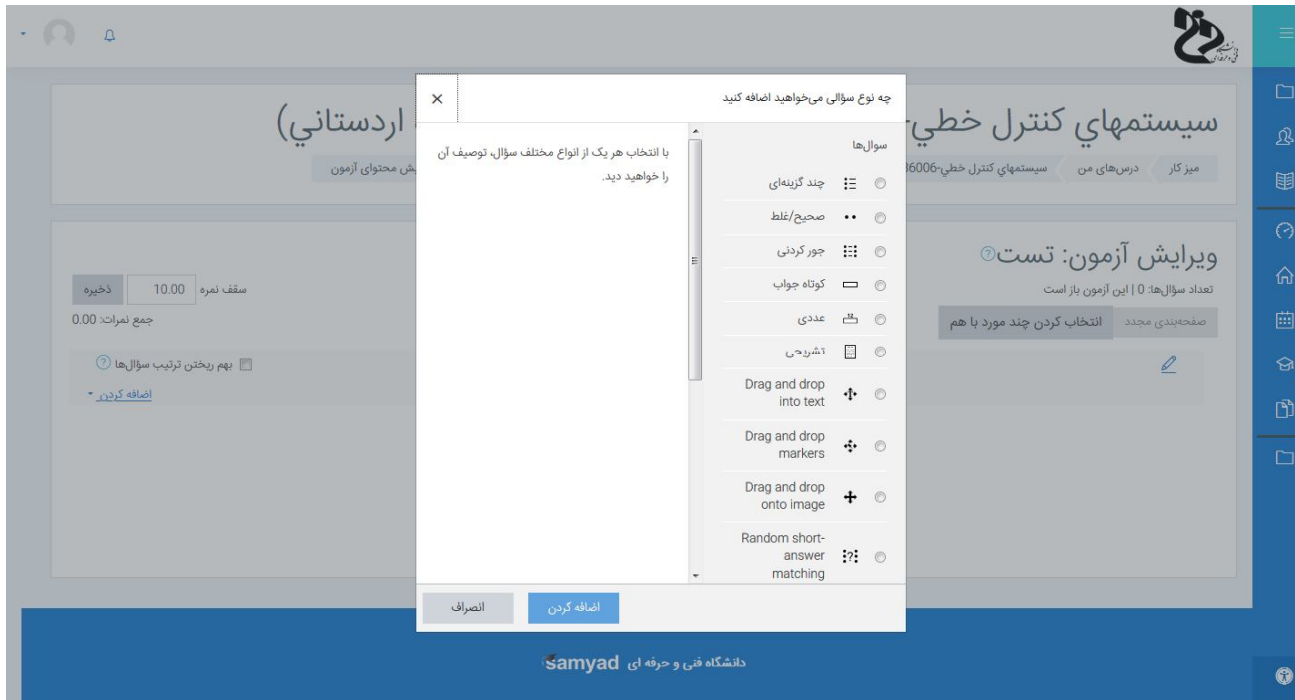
سيستمهاي كنترل خطي

اردستاني)

میز کار | درس‌های من | سيستمهاي كنترل خطي-36006 | ش محتوای آزمون

ویرایش آزمون: تست

تعداد سؤال‌ها: 0 | این آزمون باز است

صفحه‌بندی مجدد | انتخاب کردن چند مورد با هم

سقف نمره 10.00 ذخیره

جمع نمرات: 0.00

بهم ریختن ترتیب سؤال‌ها

اضافه کردن

چه نوع سؤالی می‌خواهید اضافه کنید

سوال‌ها

چند گزینه‌ای

صحیح/غلط

جور کردنی

کوتاه جواب

عددی

تشریحی

Drag and drop into text

Drag and drop markers

Drag and drop onto image

Random short-answer matching

با انتخاب هر یک از انواع مختلف سؤال، توصیف آن را خواهید دید.

اضافه کردن

انصراف

دانشگاه فنی و حرفه ای samyad